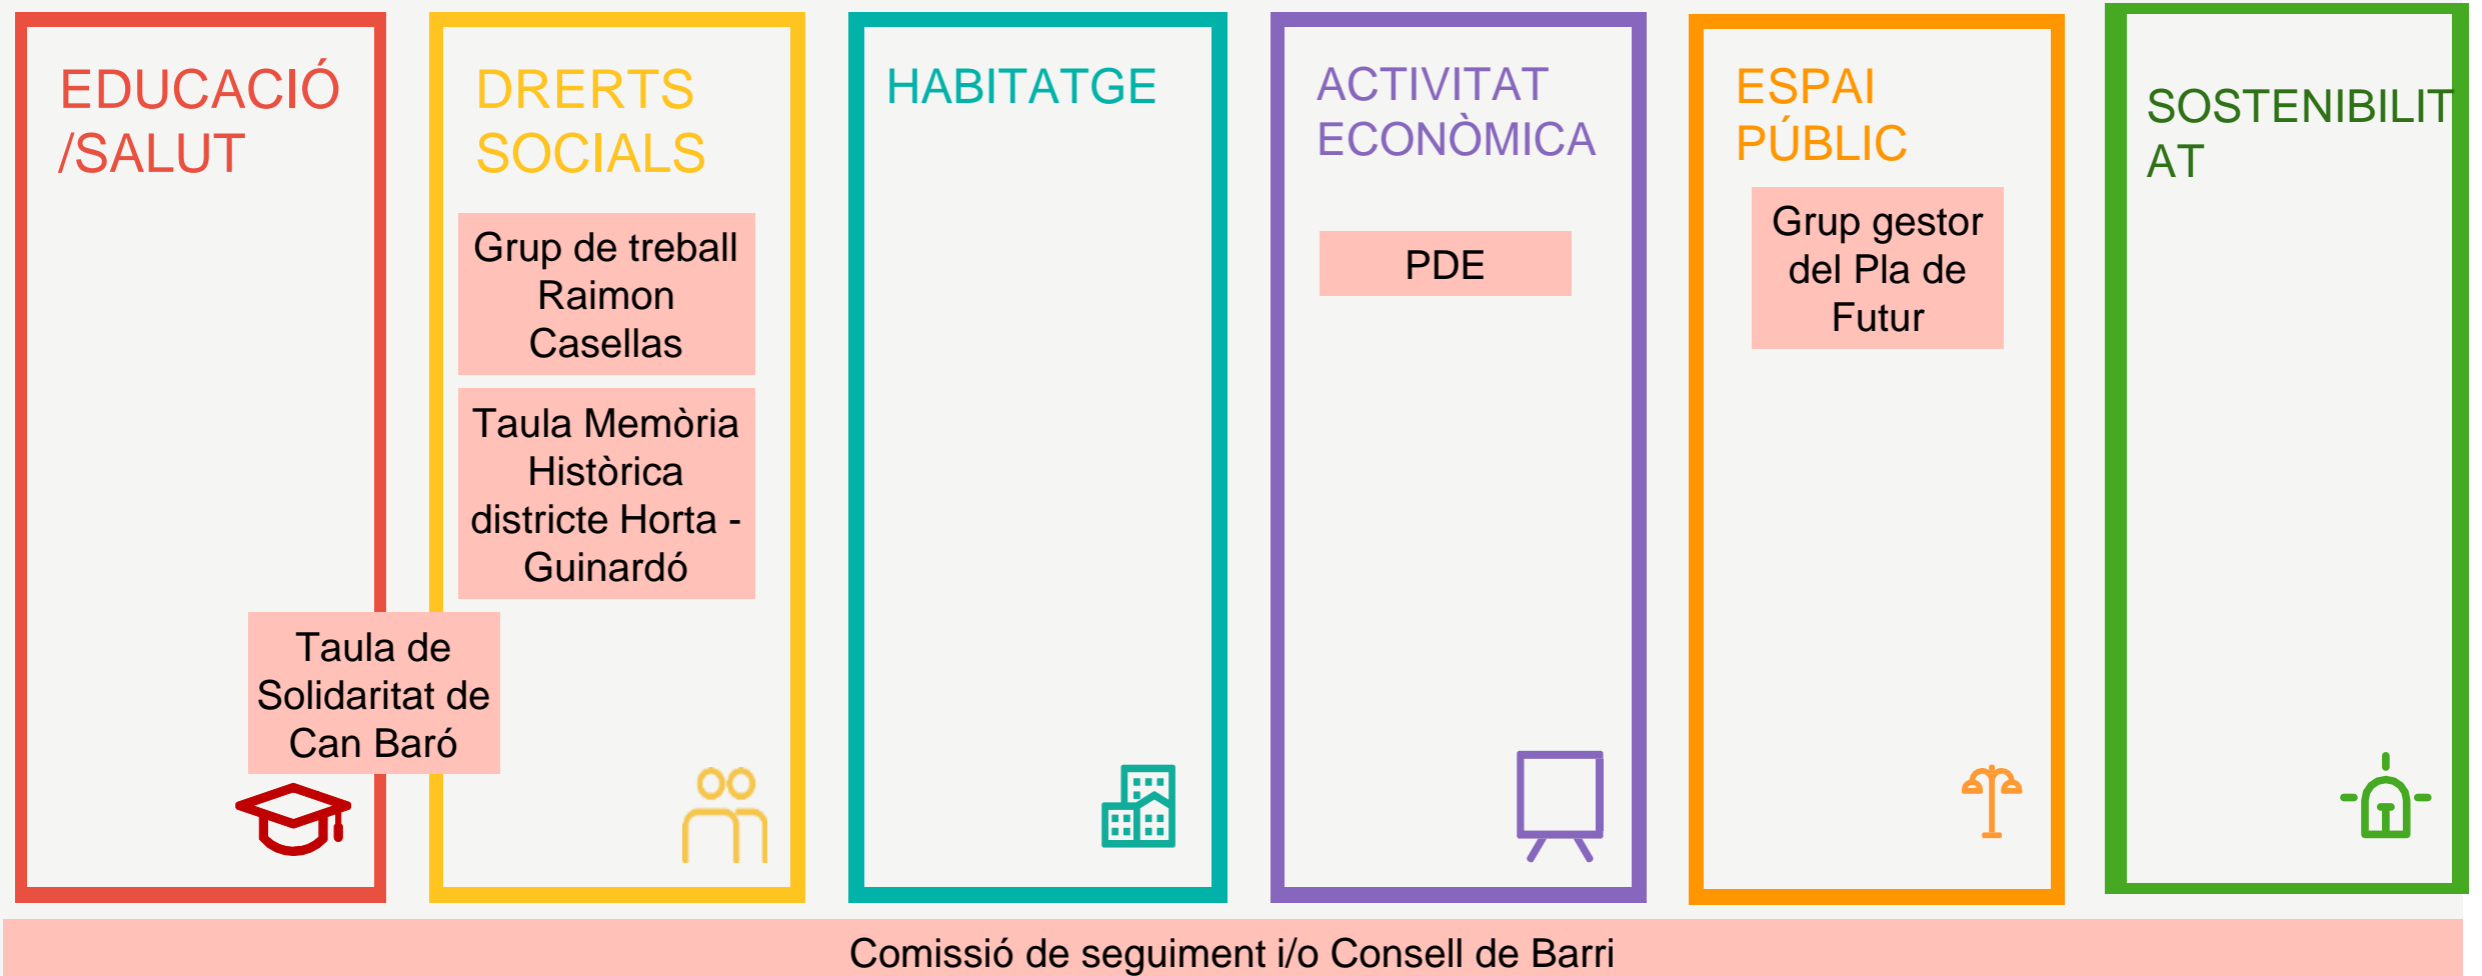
EDUCACIÓ /SALUT

Taula de Solidaritat de Can Baró

DRERTS SOCIALS

Grup de treball Raimon Casellas

Taula Memòria Històrica districte Horta - Guinardó

HABITATGE

ACTIVITAT ECONÒMICA

PDE

ESPAI PÚBLIC

Grup gestor del Pla de Futur

SOSTENIBILIT AT

Comissió de seguiment i/o Consell de Barri